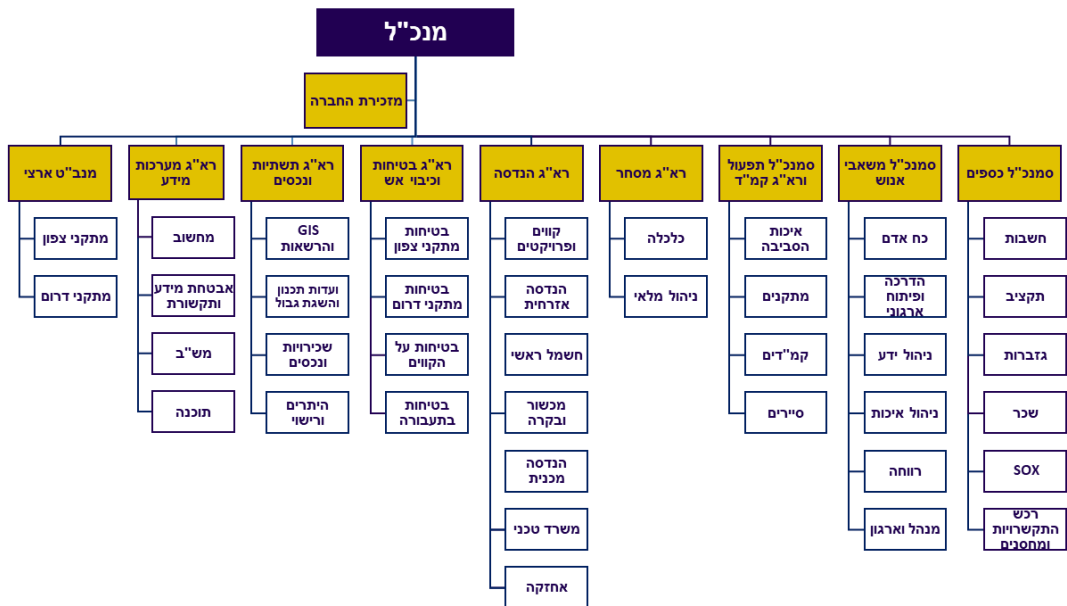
מנכ"ל

מזכירת החברה

סמנכ"ל כספים
חשבות
תקציב
גזברות
שכר
SOX
רכש התקשרויות ומחסנים

סמנכ"ל משאבי אנוש
כח אדם
הדרכה ופיתוח ארגוני
ניהול ידע
ניהול איכות
רווחה
מנהל וארגון

סמנכ"ל תפעול ורא"ג קמ"ד
איכות הסביבה
מתקנים
קמ"דים
סיירים

רא"ג מסחר
כלכלה
ניהול מלאי

רא"ג הנדסה
קווים ופרויקטים
הנדסה אזרחית
חשמל ראשי
מכשור ובקרה
הנדסה מכנית
משרד טכני
אחזקה

רא"ג בטיחות וכיבוי אש
בטיחות מתקני צפון
בטיחות מתקני דרום
בטיחות על הקווים
בטיחות בתעבורה

רא"ג תשתיות ונכסים
GIS והרשאות
ועדות תכנון והשגת גבול
שכירויות ונכסים
היתרים ורישוי

רא"ג מערכות מידע
מחשוב
אבטחת מידע ותקשורת
מש"ב
תוכנה

מנב"ט ארצי
מתקני צפון
מתקני דרום